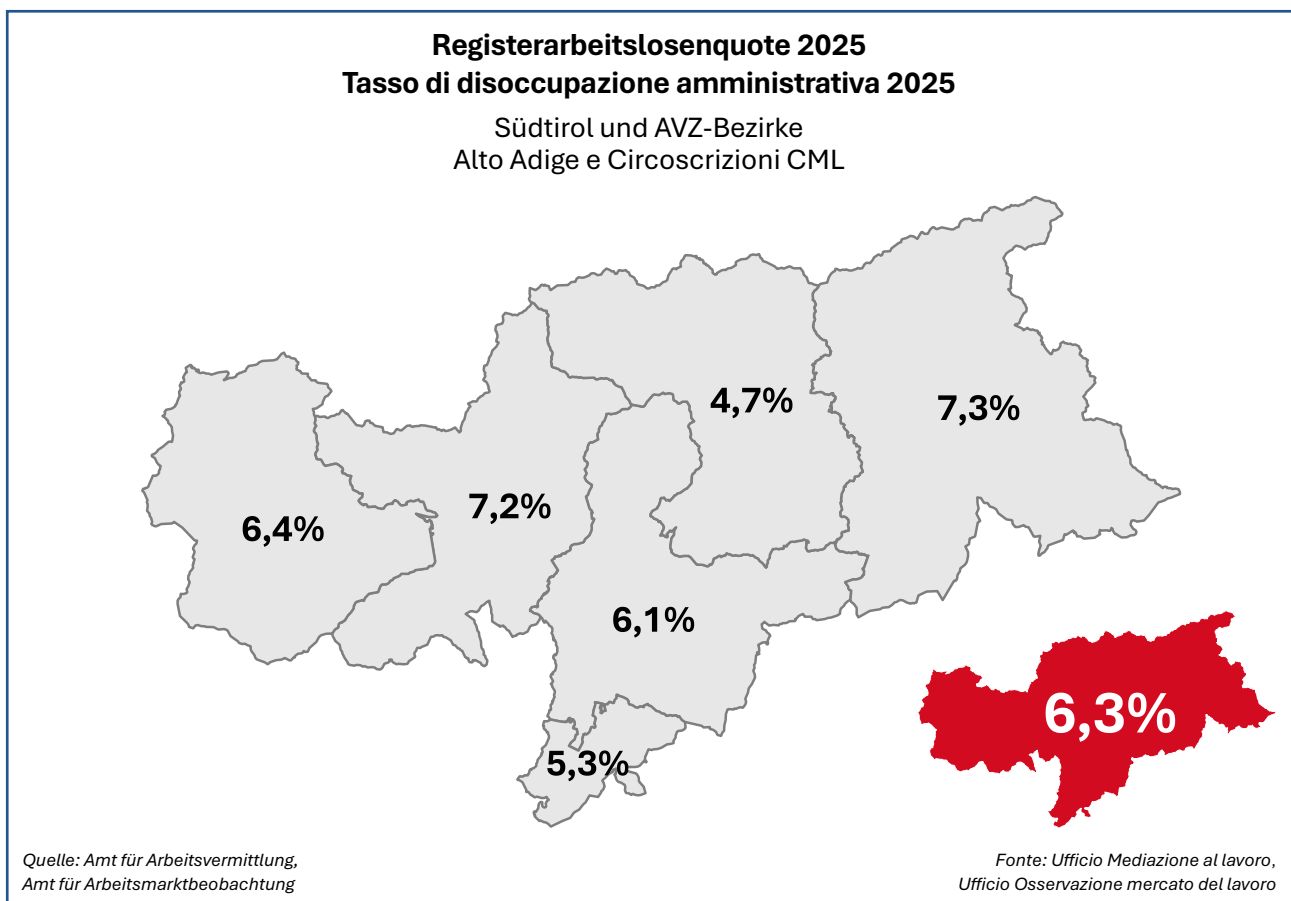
Registerarbeitslosenquote 2025
Tasso di disoccupazione amministrativa 2025

Südtirol und AVZ-Bezirke
Alto Adige e Circoscrizioni CML

4,7%

7,3%

7,2%

6,4%

6,1%

5,3%

6,3%

Quelle: Amt für Arbeitsvermittlung, Amt für Arbeitsmarktbeobachtung

Fonte: Ufficio Mediazione al lavoro, Ufficio Osservazione mercato del lavoro